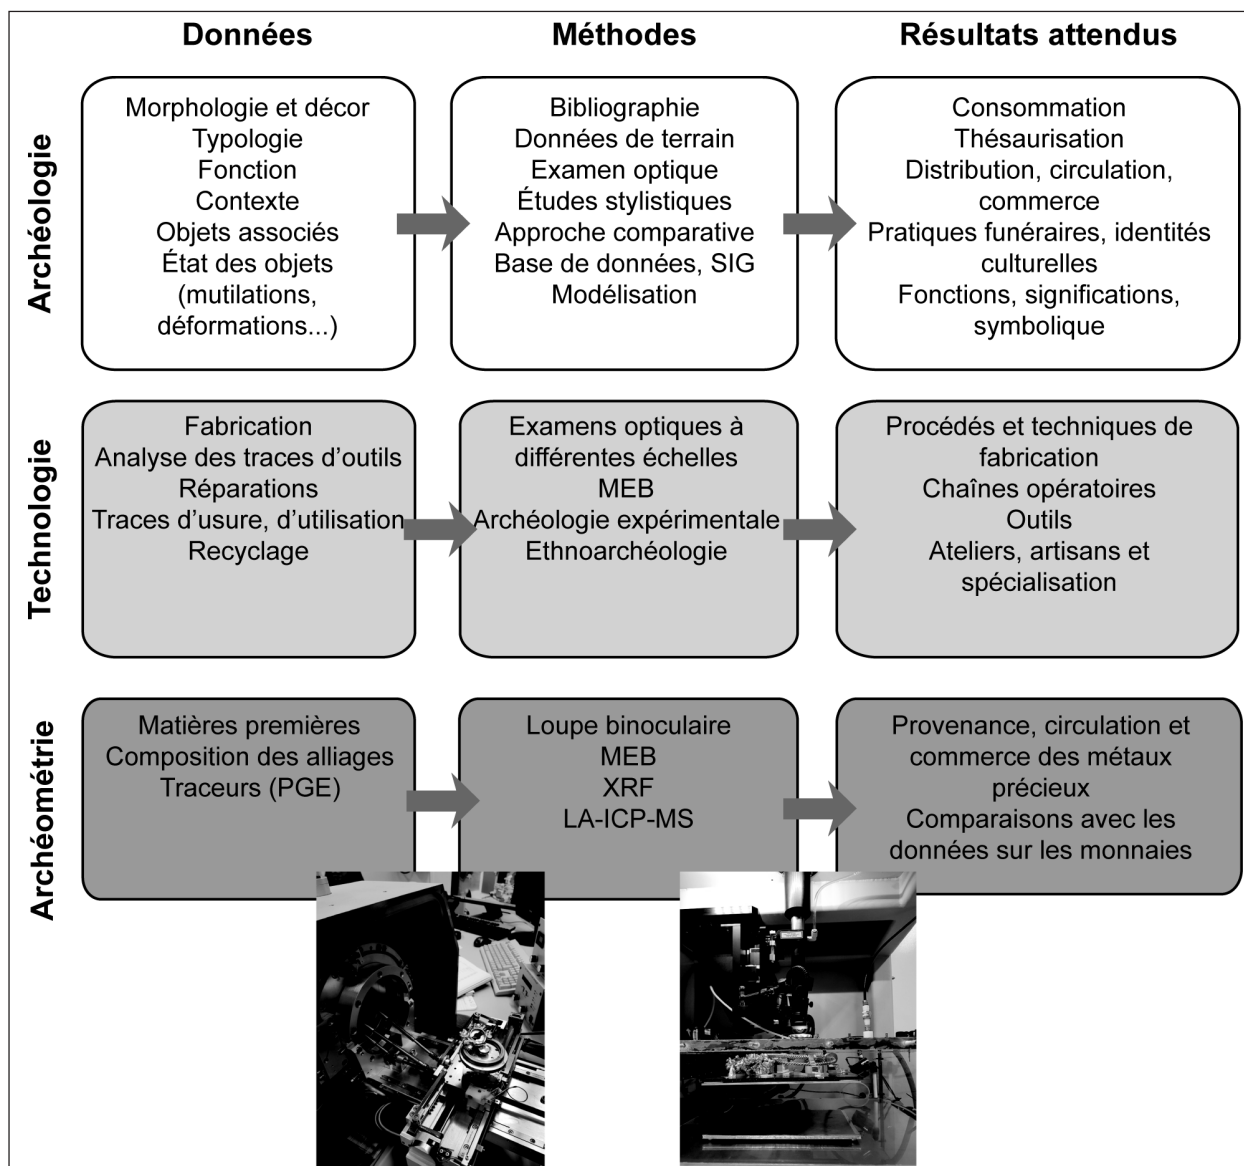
| | Données | Méthodes | Résultats attendus |
|---|---|---|---|
| Archéologie | Morphologie et décor<br>Typologie<br>Fonction<br>Contexte<br>Objets associés<br>État des objets (mutilations, déformations...) | Bibliographie<br>Données de terrain<br>Examen optique<br>Études stylistiques<br>Approche comparative<br>Base de données, SIG<br>Modélisation | Consommation<br>Thésaurisation<br>Distribution, circulation, commerce<br>Pratiques funéraires, identités culturelles<br>Fonctions, significations, symbolique |
| Technologie | Fabrication<br>Analyse des traces d'outils<br>Réparations<br>Traces d'usure, d'utilisation<br>Recyclage | Examens optiques à différentes échelles<br>MEB<br>Archéologie expérimentale<br>Ethnoarchéologie | Procédés et techniques de fabrication<br>Chaînes opératoires<br>Outils<br>Ateliers, artisans et spécialisation |
| Archéométrie | Matières premières<br>Composition des alliages<br>Traceurs (PGE) | Loupe binoculaire<br>MEB<br>XRF<br>LA-ICP-MS | Provenance, circulation et commerce des métaux précieux<br>Comparaisons avec les données sur les monnaies |